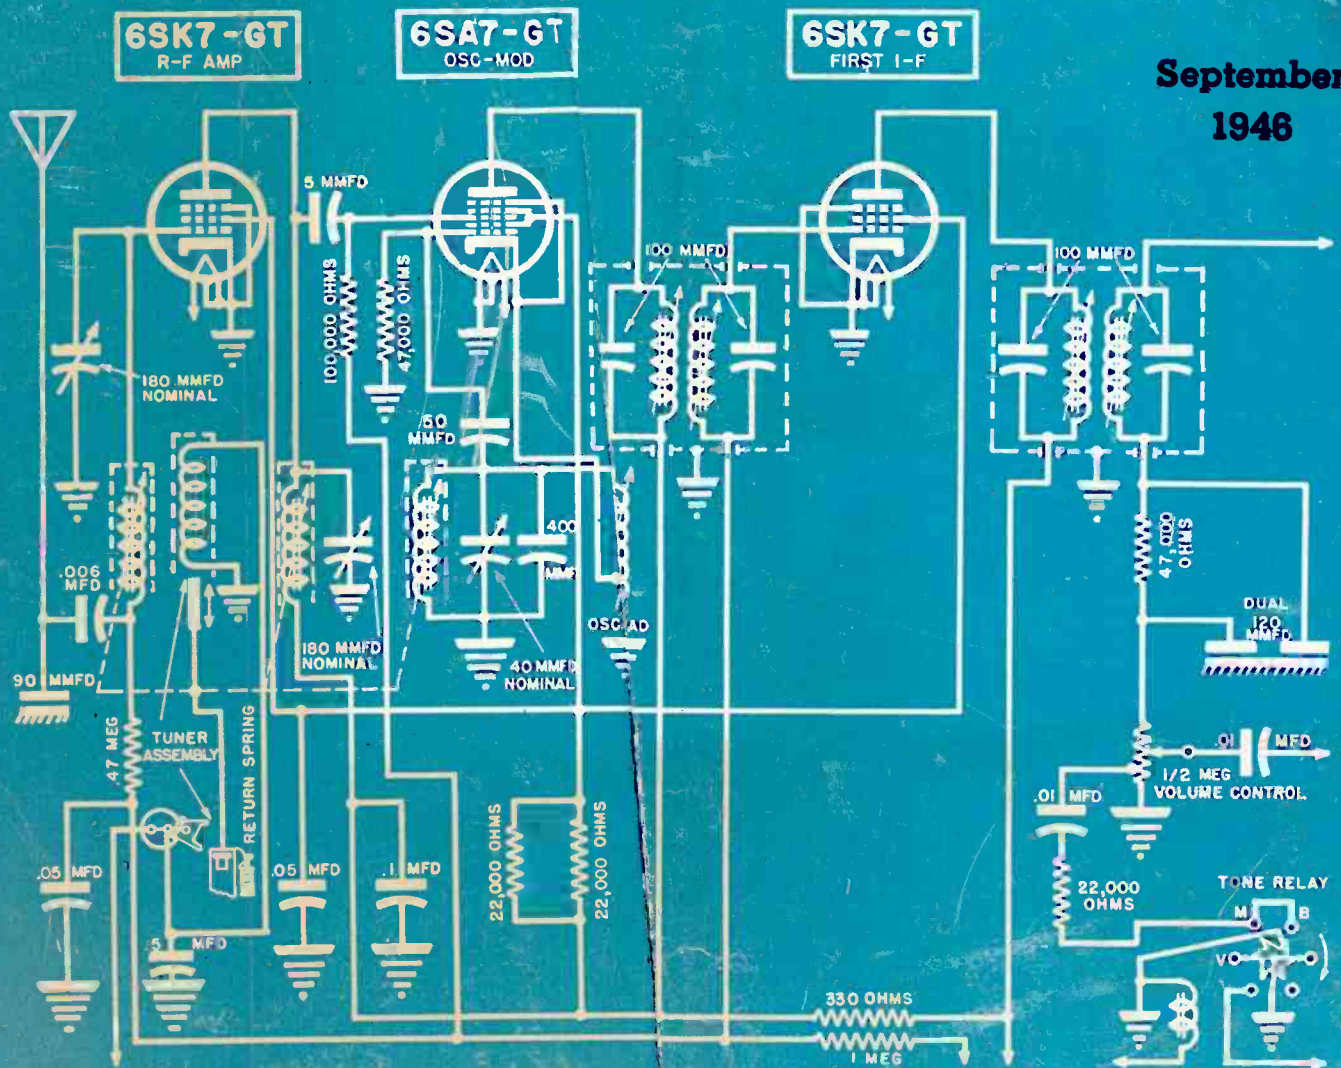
6SK7-GT
R-F AMP

6SA7-GT
OSC-MOD

6SK7-GT
FIRST I-F

September
1946

5 MMFD
100,000 OHMS
47,000 OHMS
100 MMFD
100 MMFD
180 MMFD
NOMINAL
50
MMFD
400
MMF
.006
MFD
180 MMFD
NOMINAL
OSC PAD
40 MMFD
NOMINAL
47,000
OHMS
DUAL
120
MMFD
90 MMFD
47 MEG
TUNER
ASSEMBLY
RETURN SPRING
.01 MFD
1/2 MEG
VOLUME CONTROL
.01 MFD
22,000 OHMS
22,000 OHMS
.05 MFD
.05 MFD
.1 MFD
.5 MFD
22,000
OHMS
TONE RELAY
M
B
VO
330 OHMS
1 MEG